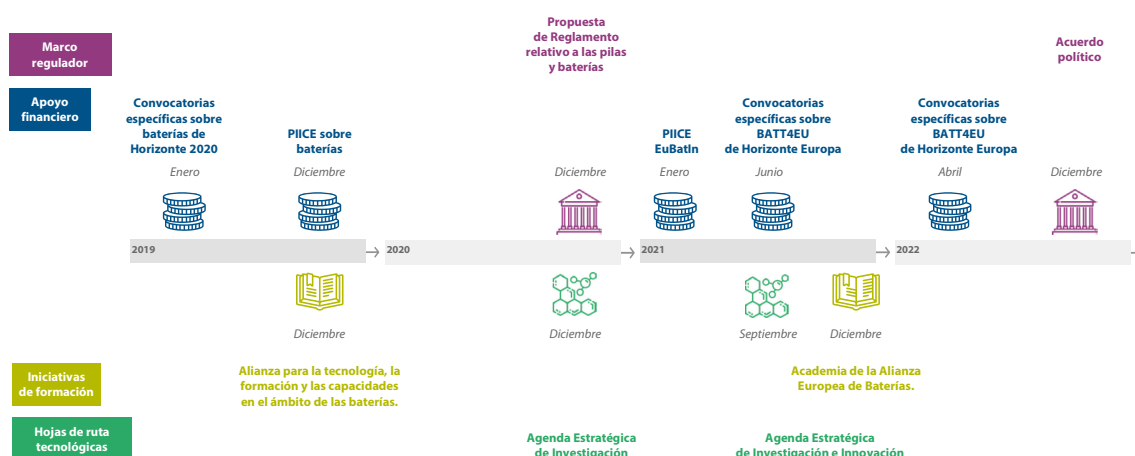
Marco regulador

Apoyo financiero

Propuesta de Reglamento relativo a las pilas y baterías

Acuerdo político

Convocatorias específicas sobre baterías de Horizonte 2020

PIICE sobre baterías

PIICE EuBatIn

Convocatorias específicas sobre BATT4EU de Horizonte Europa

Convocatorias específicas sobre BATT4EU de Horizonte Europa

Enero

Diciembre

Diciembre

Enero

Junio

Abril

Diciembre

2019

2020

2021

2022

Diciembre

Diciembre

Septiembre

Diciembre

Iniciativas de formación

Alianza para la tecnología, la formación y las capacidades en el ámbito de las baterías.

Academia de la Alianza Europea de Baterías.

Hojas de ruta tecnológicas

Agenda Estratégica de Investigación

Agenda Estratégica de Investigación e Innovación